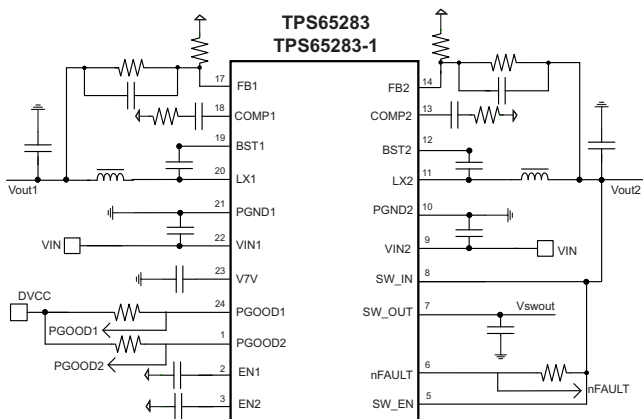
TPS65283
TPS65283-1

17 FB1
18 COMP1
19 BST1
20 LX1
21 PGND1
22 VIN1
23 V7V
24 PGOOD1
1 PGOOD2
2 EN1
3 EN2

14 FB2
13 COMP2
12 BST2
11 LX2
10 PGND2
9 VIN2
8 SW_IN
7 SW_OUT
6 nFAULT
5 SW_EN

Vout1
Vout2
VIN
VIN
DVCC
PGOOD1
PGOOD2
Vswout
nFAULT